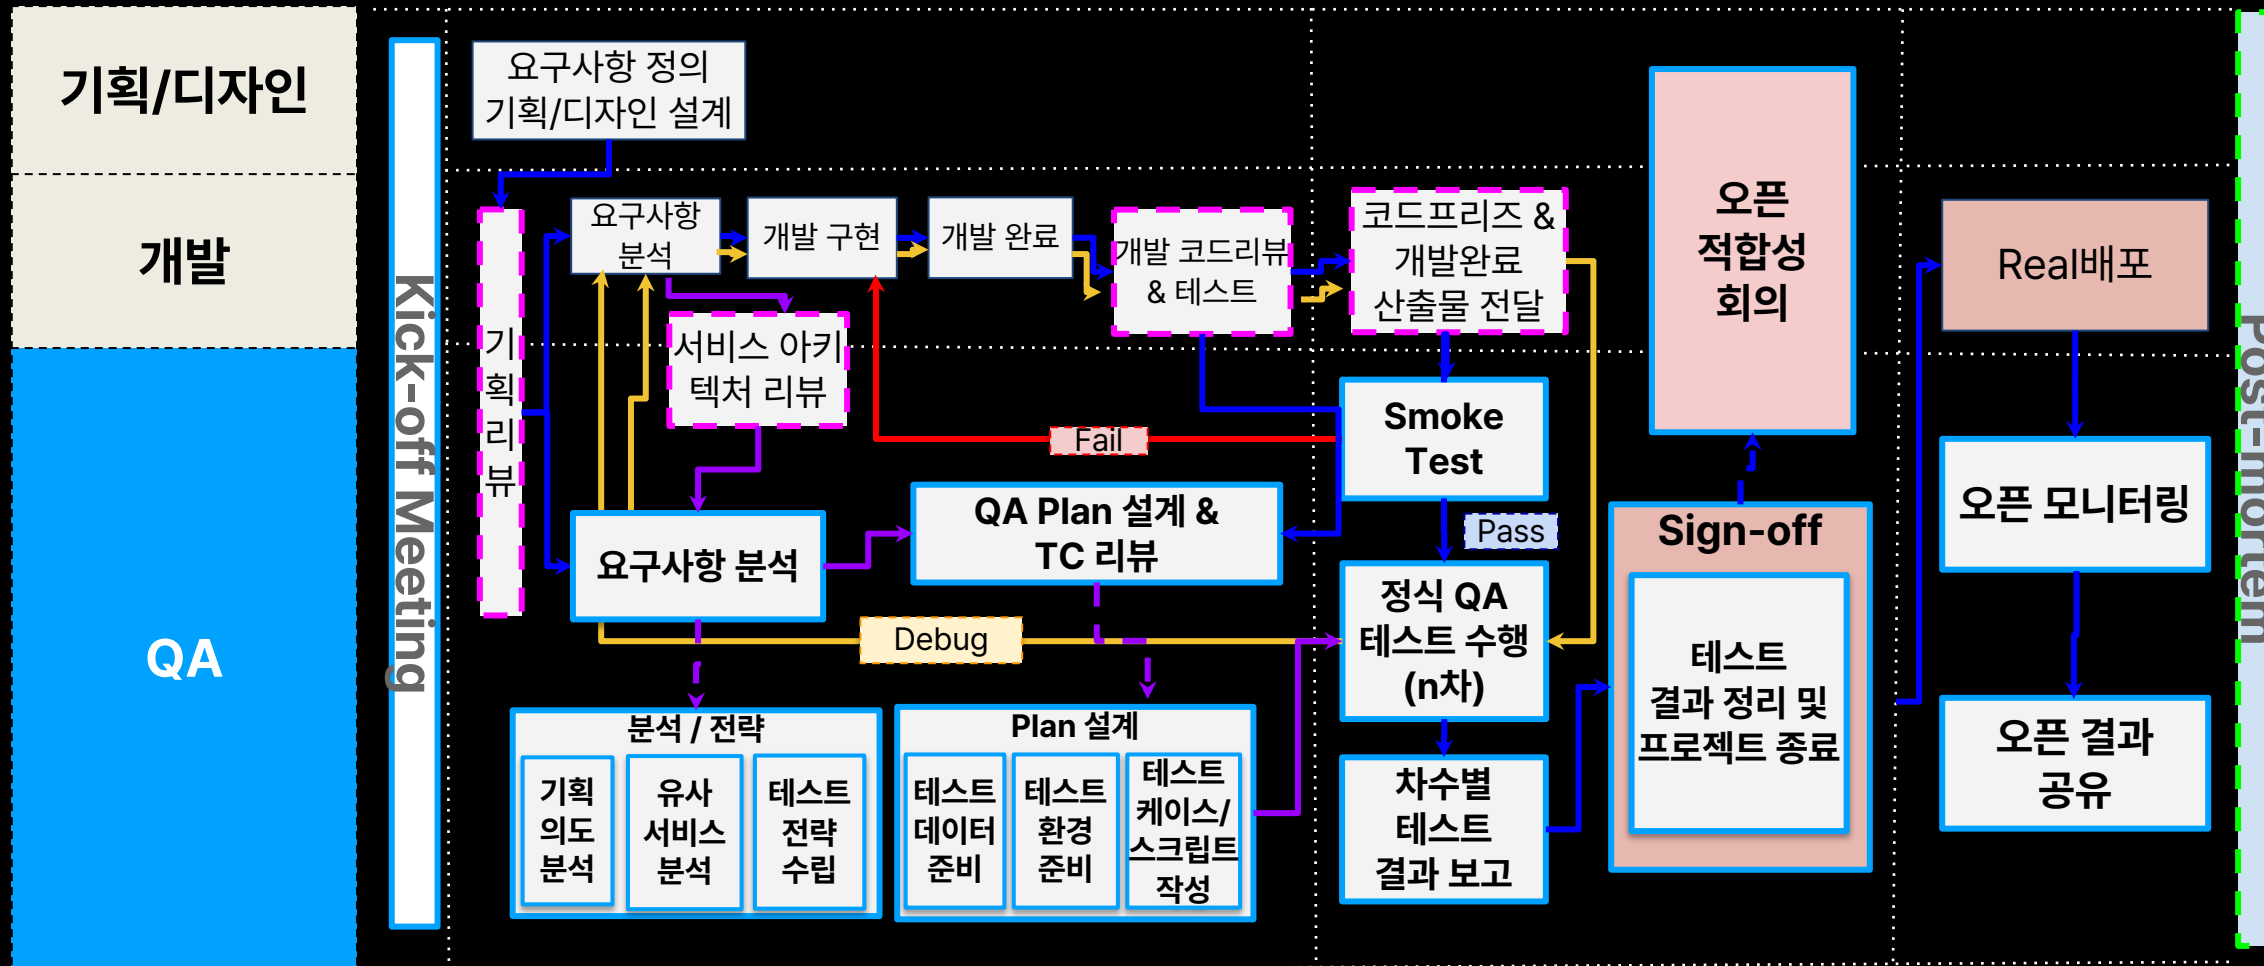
기획/디자인

개발

QA

Kick-off Meeting

요구사항 정의
기획/디자인 설계

기획리뷰

요구사항 분석

개발 구현

개발 완료

개발 코드리뷰 & 테스트

코드프리즈 & 개발완료 산출물 전달

서비스 아키텍처 리뷰

Fail

Smoke Test

Pass

요구사항 분석

QA Plan 설계 & TC 리뷰

Debug

정식 QA 테스트 수행 (n차)

차수별 테스트 결과 보고

분석 / 전략

기획 의도 분석

유사 서비스 분석

테스트 전략 수립

Plan 설계

테스트 데이터 준비

테스트 환경 준비

테스트 케이스/ 스크립트 작성

오픈 적합성 회의

Sign-off

테스트 결과 정리 및 프로젝트 종료

Real배포

오픈 모니터링

오픈 결과 공유

Post-mortem